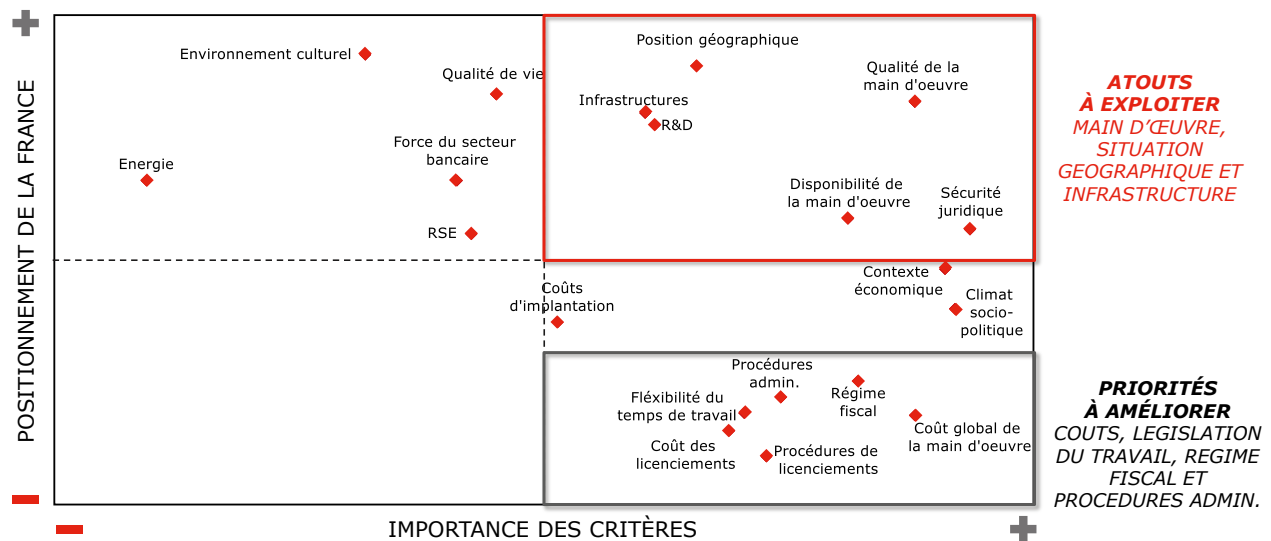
+
POSITIONNEMENT DE LA FRANCE
–

Environnement culturel
Qualité de vie
Energie
Force du secteur bancaire
RSE
Position géographique
Qualité de la main d'oeuvre
Infrastructures
R&D
Disponibilité de la main d'oeuvre
Sécurité juridique
Contexte économique
Climat socio-politique
Coûts d'implantation
Procédures admin.
Fléxibilité du temps de travail
Régime fiscal
Coût global de la main d'oeuvre
Coût des licenciements
Procédures de licenciements

ATOUTS À EXPLOITER
MAIN D'ŒUVRE, SITUATION GEOGRAPHIQUE ET INFRASTRUCTURE

PRIORITÉS À AMÉLIORER
COUTS, LEGISLATION DU TRAVAIL, REGIME FISCAL ET PROCEDURES ADMIN.

–
IMPORTANCE DES CRITÈRES
+